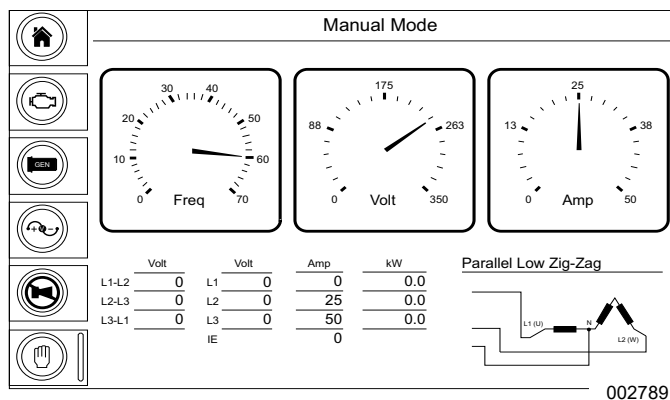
Manual Mode

GEN

30 40
20 50
10 60
0 Freq 70

175
88 263
0 Volt 350

25
13 38
0 Amp 50

| | Volt | | Volt | Amp | kW |
|---|---|---|---|---|---|
| L1-L2 | 0 | L1 | 0 | 0 | 0.0 |
| L2-L3 | 0 | L2 | 0 | 25 | 0.0 |
| L3-L1 | 0 | L3 | 0 | 50 | 0.0 |
| | | IE | | 0 | |

Parallel Low Zig-Zag

L1 (U)
N
L2 (W)

002789